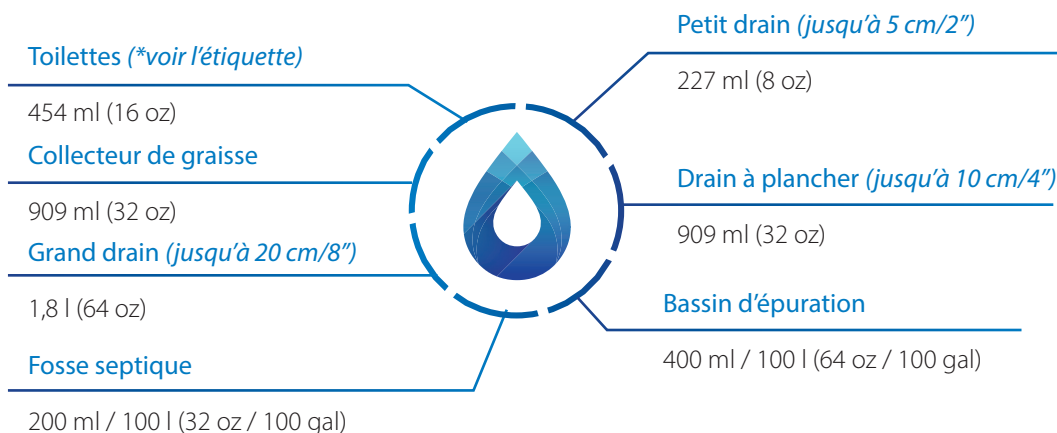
Toilettes *(\*voir l'étiquette)*

454 ml (16 oz)

Collecteur de graisse

909 ml (32 oz)

Grand drain *(jusqu'à 20 cm/8")*

1,8 l (64 oz)

Fosse septique

200 ml / 100 l (32 oz / 100 gal)

Petit drain *(jusqu'à 5 cm/2")*

227 ml (8 oz)

Drain à plancher *(jusqu'à 10 cm/4")*

909 ml (32 oz)

Bassin d'épuration

400 ml / 100 l (64 oz / 100 gal)